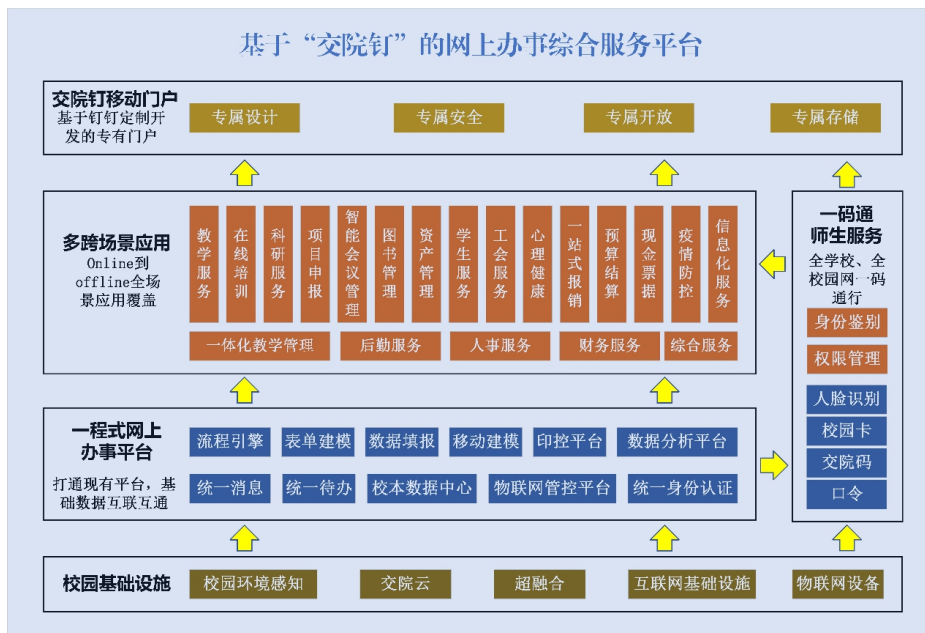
基于“交院钉”的网上办事综合服务平台

交院钉移动门户
基于钉钉定制开发的专有门户

专属设计 专属安全 专属开放 专属存储

多跨场景应用
Online到offline全场景应用覆盖

教学服务 在线培训 科研服务 项目申报 智能会议管理 图书管理 资产管理 学生服务 工会服务 心理健康 一站式报销 预算结算 现金票据 疫情防控 信息化服务

一体化教学管理 后勤服务 人事服务 财务服务 综合服务

一码通
师生服务
全学校、全校园网一码通行

身份鉴别
权限管理
人脸识别
校园卡
交院码
口令

一程式网上办事平台
打通现有平台，基础数据互联互通

流程引擎 表单建模 数据填报 移动建模 印控平台 数据分析平台
统一消息 统一待办 校本数据中心 物联网管控平台 统一身份认证

校园基础设施
校园环境感知 交院云 超融合 互联网基础设施 物联网设备